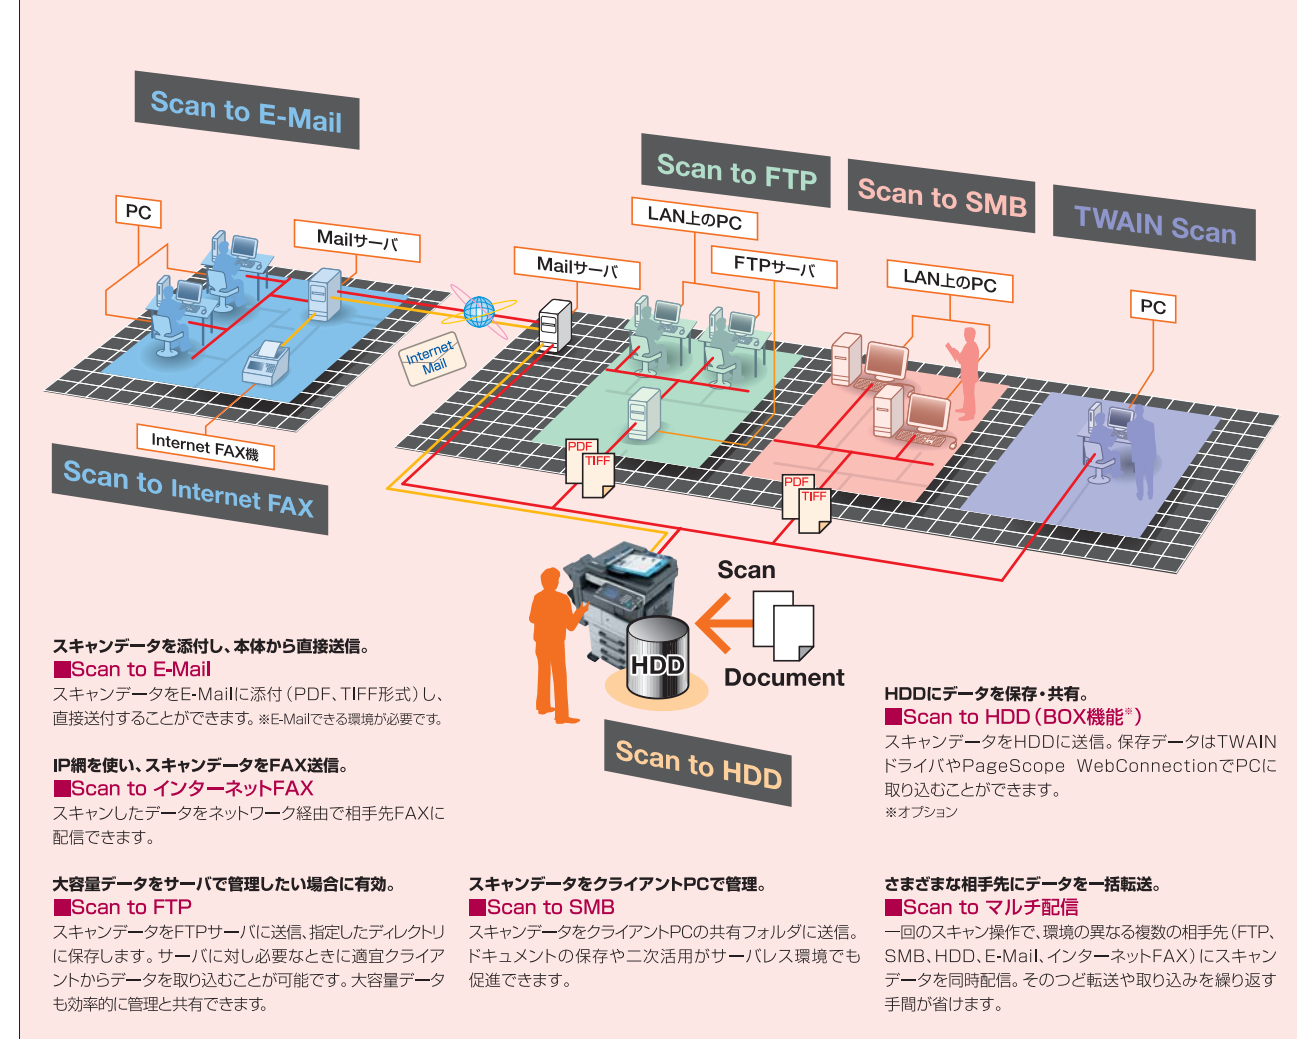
Scan to E-Mail

Scan to FTP

Scan to SMB

TWAIN Scan

PC

Mailサーバ

LAN上のPC

Mailサーバ

FTPサーバ

LAN上のPC

PC

Internet Mail

Internet FAX機

Scan to Internet FAX

PDF
TIFF

PDF
TIFF

Scan

HDD

Document

Scan to HDD

スキャンデータを添付し、本体から直接送信。
■Scan to E-Mail
スキャンデータをE-Mailに添付（PDF、TIFF形式）し、直接送付することができます。※E-Mailできる環境が必要です。

IP網を使い、スキャンデータをFAX送信。
■Scan to インターネットFAX
スキャンしたデータをネットワーク経由で相手先FAXに配信できます。

HDDにデータを保存・共有。
■Scan to HDD（BOX機能※）
スキャンデータをHDDに送信。保存データはTWAINドライバやPageScope WebConnectionでPCに取り込むことができます。
※オプション

大容量データをサーバで管理したい場合に有効。
■Scan to FTP
スキャンデータをFTPサーバに送信、指定したディレクトリに保存します。サーバに対し必要なときに適宜クライアントからデータを取り込むことが可能です。大容量データも効率的に管理と共有できます。

スキャンデータをクライアントPCで管理。
■Scan to SMB
スキャンデータをクライアントPCの共有フォルダに送信。ドキュメントの保存や二次活用がサーバレス環境でも促進できます。

さまざまな相手先にデータを一括転送。
■Scan to マルチ配信
一回のスキャン操作で、環境の異なる複数の相手先（FTP、SMB、HDD、E-Mail、インターネットFAX）にスキャンデータを同時配信。そのつど転送や取り込みを繰り返す手間が省けます。